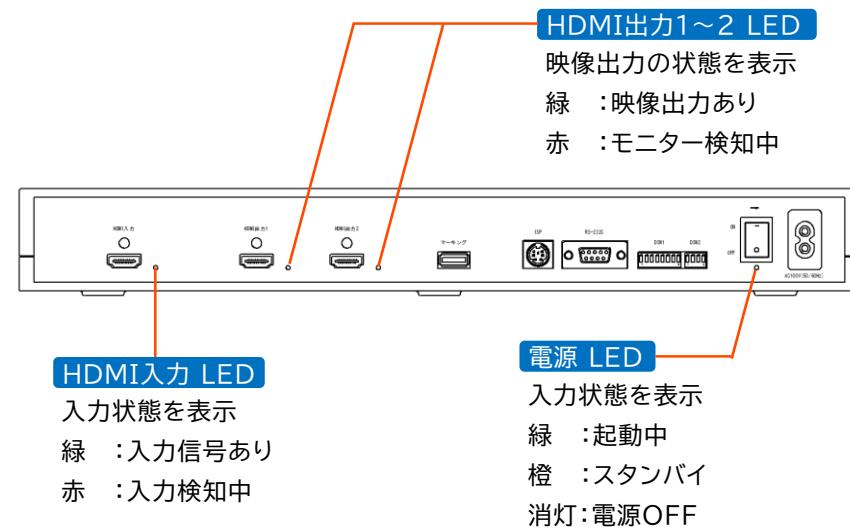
HDMI出力1～2 LED
映像出力の状態を表示
緑　：映像出力あり
赤　：モニター検知中

HDMI入力　HDMI出力1　HDMI出力2　マーキング　ESP　RS-232C　DSW1　DSW2　ON　OFF　AC100V(50/60Hz)

HDMI入力 LED
入力状態を表示
緑　：入力信号あり
赤　：入力検知中

電源 LED
入力状態を表示
緑　：起動中
橙　：スタンバイ
消灯：電源OFF